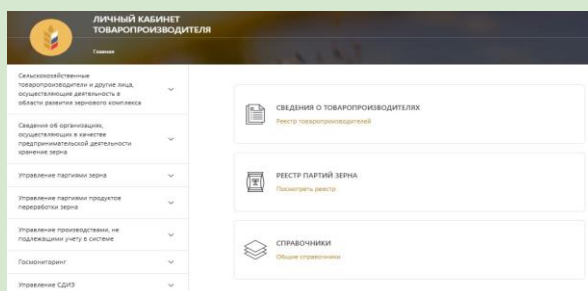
ЛИЧНЫЙ КАБИНЕТ ТОВАРОПРОИЗВОДИТЕЛЯ

Главная

Сельскохозяйственные товаропроизводители и другие лица, осуществляющие деятельность в области развития зернового комплекса

Сведения об организациях, осуществляющих в качестве предпринимательской деятельности хранение зерна

Управление партиями зерна

Управление партиями продуктов переработки зерна

Управление производствами, не подлежащими учету в системе

Госмониторинг

Управление СДИЗ

СВЕДЕНИЯ О ТОВАРОПРОИЗВОДИТЕЛЯХ
Реестр товаропроизводителей

РЕЕСТР ПАРТИЙ ЗЕРНА
Посмотреть реестр

СПРАВОЧНИКИ
Общие справочники